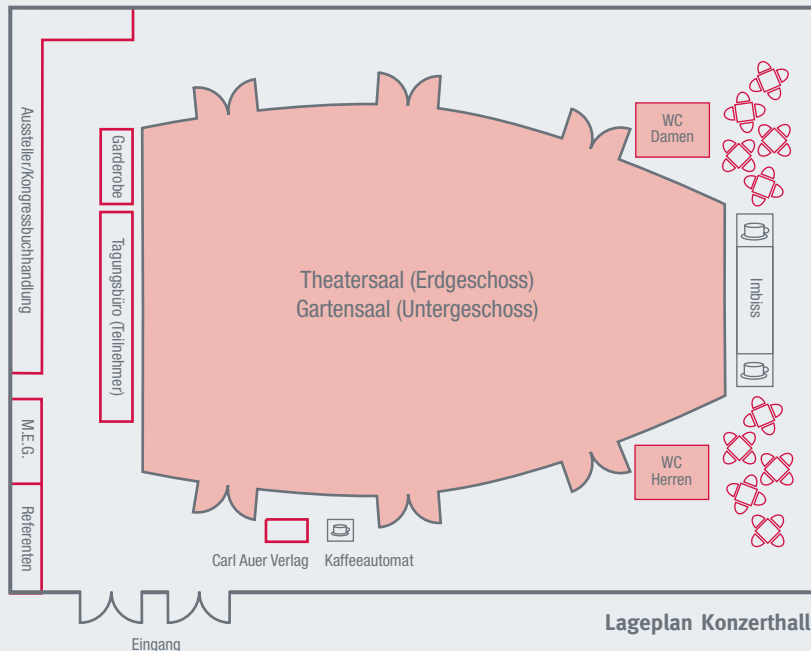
Aussteller/Kongressbuchhandlung

Garderobe

Tagungsbüro (Teilnehmer)

M.E.G.

Referenten

Theatersaal (Erdgeschoss)
Gartensaal (Untergeschoss)

WC
Damen

Imbiss

WC
Herren

Carl Auer Verlag

Kaffeeautomat

Eingang

Lageplan Konzerthall